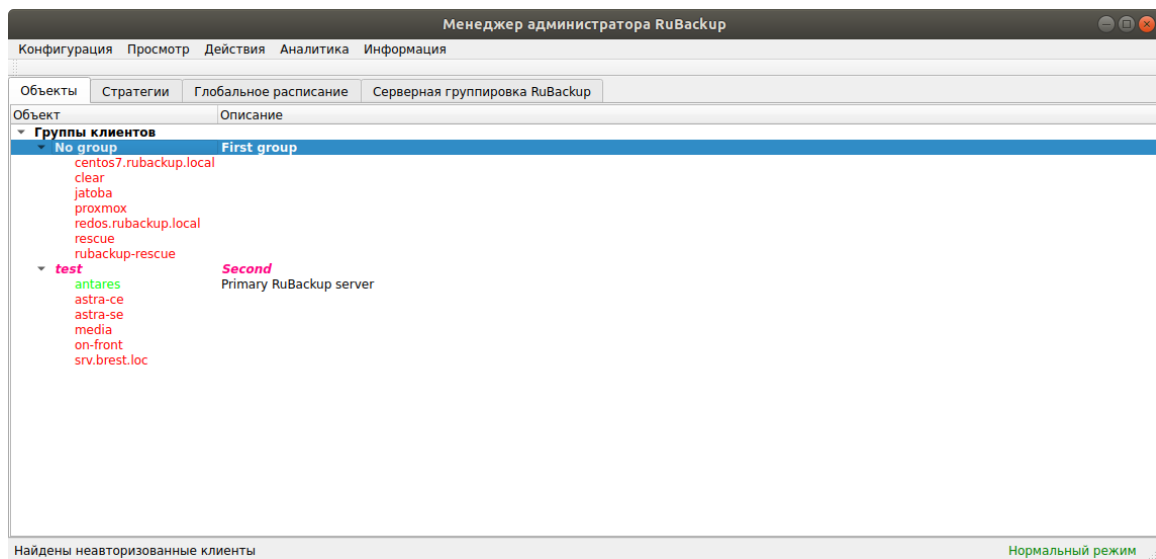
Менеджер администратора RuBackup

Конфигурация Просмотр Действия Аналитика Информация

Объекты | Стратегии | Глобальное расписание | Серверная группировка RuBackup

| Объект | Описание |
|---|---|
| Группы клиентов | |
| No group | First group |
| centos7.rubackup.local | |
| clear | |
| jatoba | |
| proxmox | |
| redos.rubackup.local | |
| rescue | |
| rubackup-rescue | |
| test | Second |
| antares | Primary RuBackup server |
| astra-ce | |
| astra-se | |
| media | |
| on-front | |
| srv.brest.loc | |

Найдены неавторизованные клиенты

Нормальный режим